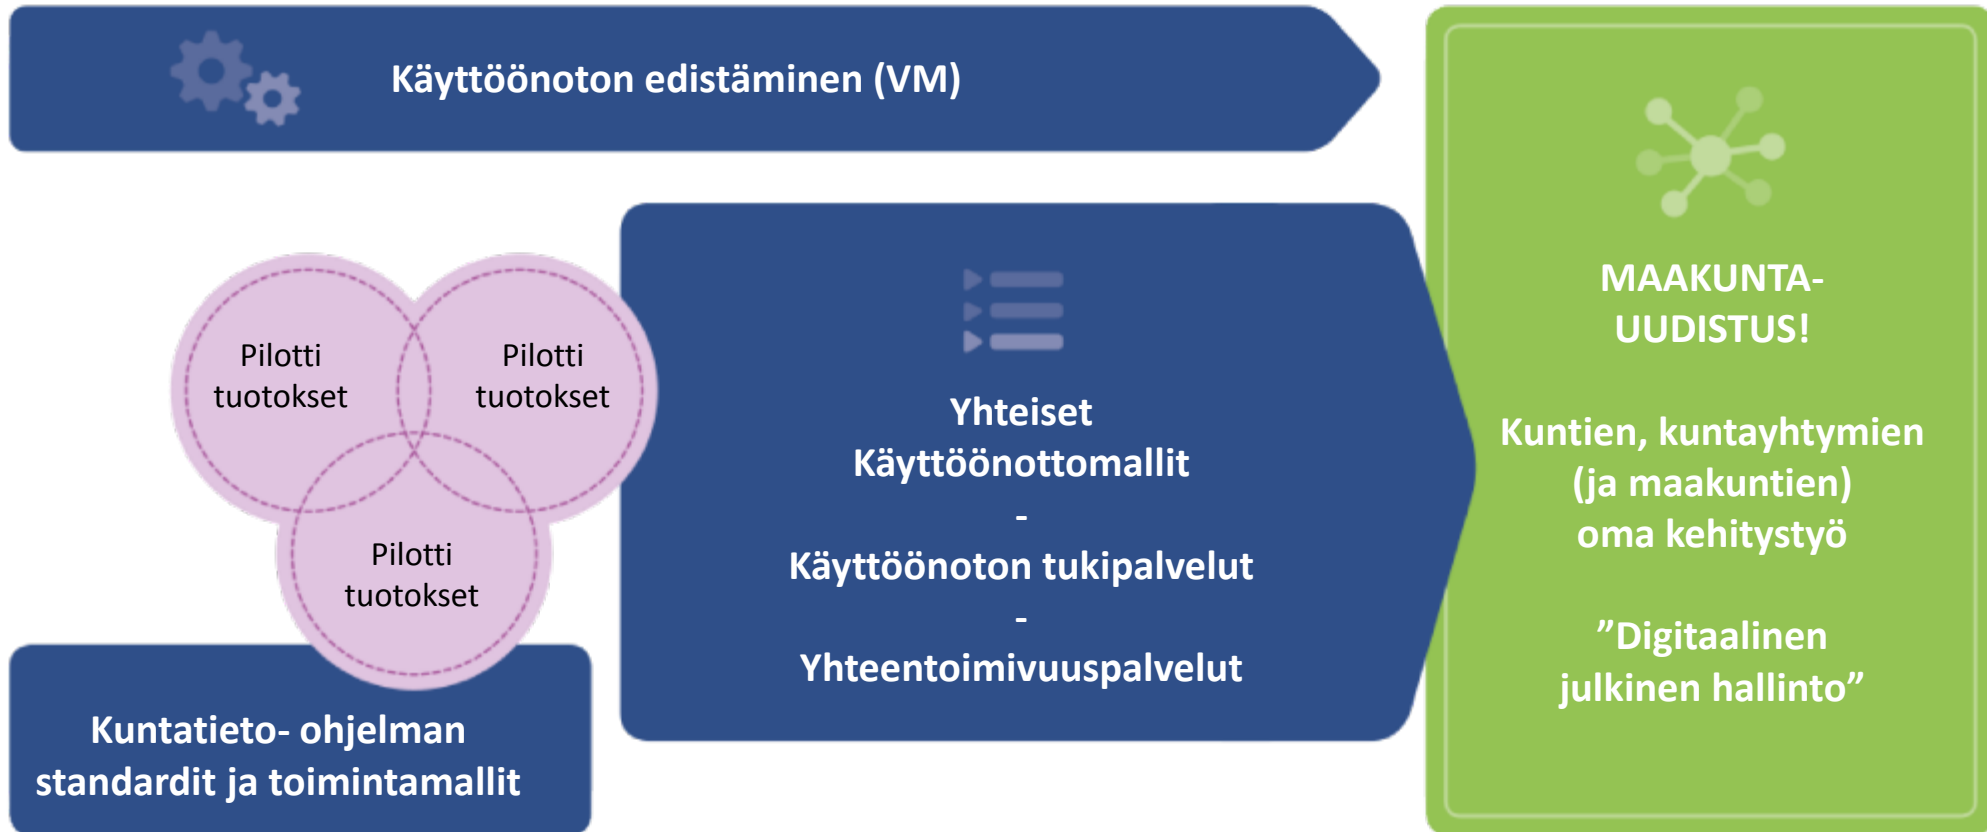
Käyttöönoton edistäminen (VM)

Pilotti tuotokset

Pilotti tuotokset

Pilotti tuotokset

Kuntatieto- ohjelman standardit ja toimintamallit

Yhteiset Käyttöönottomallit
-
Käyttöönoton tukipalvelut
-
Yhteentoimivuuspalvelut

MAAKUNTA-UUDISTUS!

Kuntien, kuntayhtymien (ja maakuntien) oma kehitystyö

”Digitaalinen julkinen hallinto”